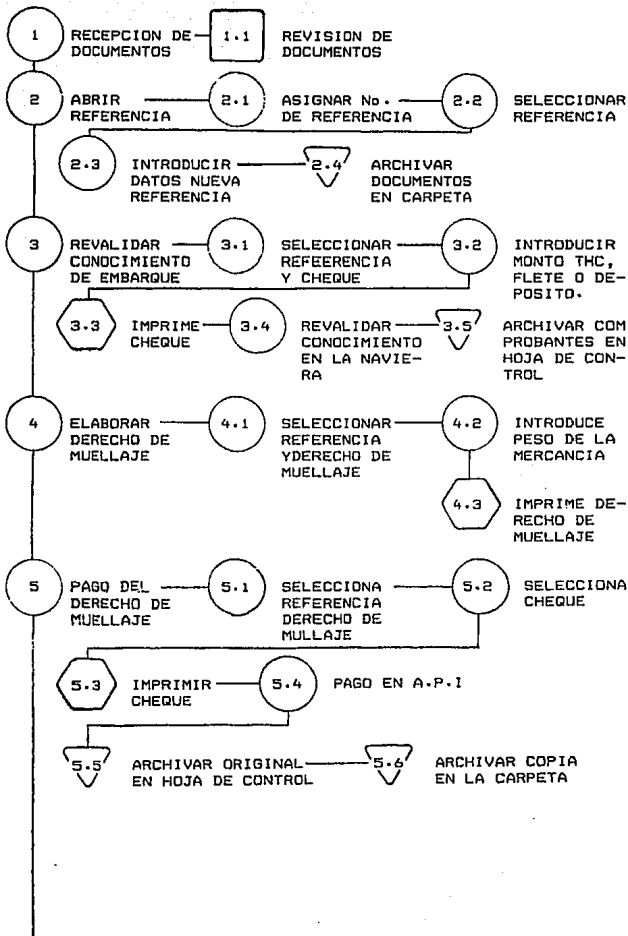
1 RECEPCION DE DOCUMENTOS

1.1 REVISION DE DOCUMENTOS

2 ABRIR REFERENCIA

2.1 ASIGNAR No. DE REFERENCIA

2.2 SELECCIONAR REFERENCIA

2.3 INTRODUCIR DATOS NUEVA REFERENCIA

2.4 ARCHIVAR DOCUMENTOS EN CARPETA

3 REVALIDAR CONOCIMIENTO DE EMBARQUE

3.1 SELECCIONAR REFEERENCIA Y CHEQUE

3.2 INTRODUCIR MONTO THC, FLETE O DEPOSITO.

3.3 IMPRIME CHEQUE

3.4 REVALIDAR CONOCIMIENTO EN LA NAVIERA

3.5 ARCHIVAR COMPROBANTES EN HOJA DE CONTROL

4 ELABORAR DERECHO DE MUELLAJE

4.1 SELECCIONAR REFERENCIA YDERECHO DE MUELLAJE

4.2 INTRODUCE PESO DE LA MERCANCIA

4.3 IMPRIME DERECHO DE MUELLAJE

5 PAGO DEL DERECHO DE MUELLAJE

5.1 SELECCIONA REFERENCIA DERECHO DE MULLAJE

5.2 SELECCIONA CHEQUE

5.3 IMPRIMIR CHEQUE

5.4 PAGO EN A.P.I

5.5 ARCHIVAR ORIGINAL EN HOJA DE CONTROL

5.6 ARCHIVAR COPIA EN LA CARPETA